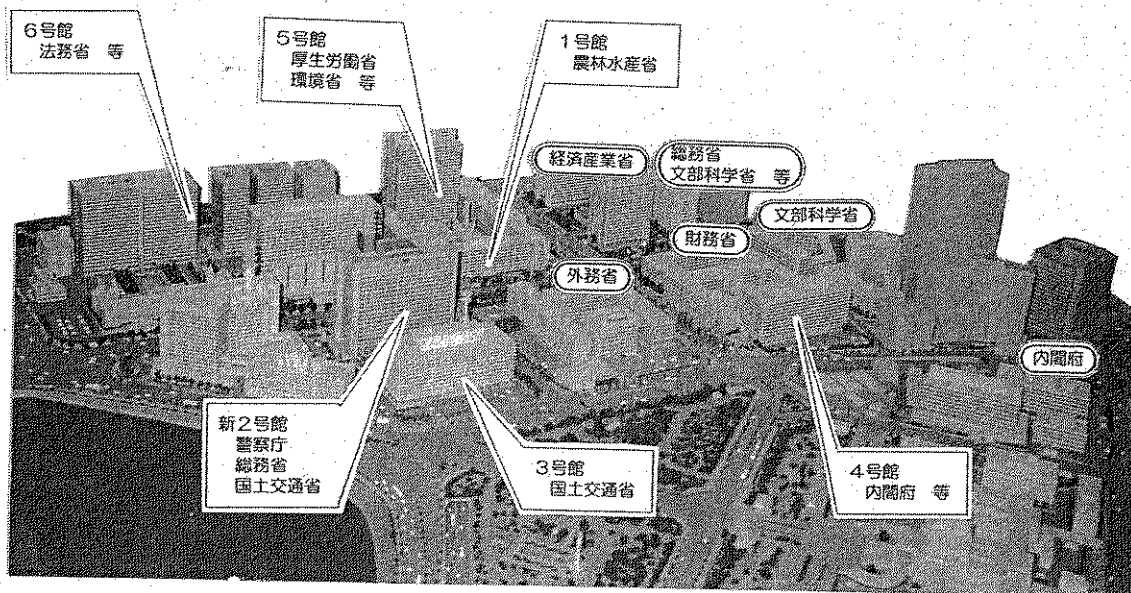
6号館
法務省　等

5号館
厚生労働省
環境省　等

1号館
農林水産省

経済産業省

総務省
文部科学省　等

文部科学省

財務省

外務省

内閣府

新2号館
警察庁
総務省
国土交通省

3号館
国土交通省

4号館
内閣府　等